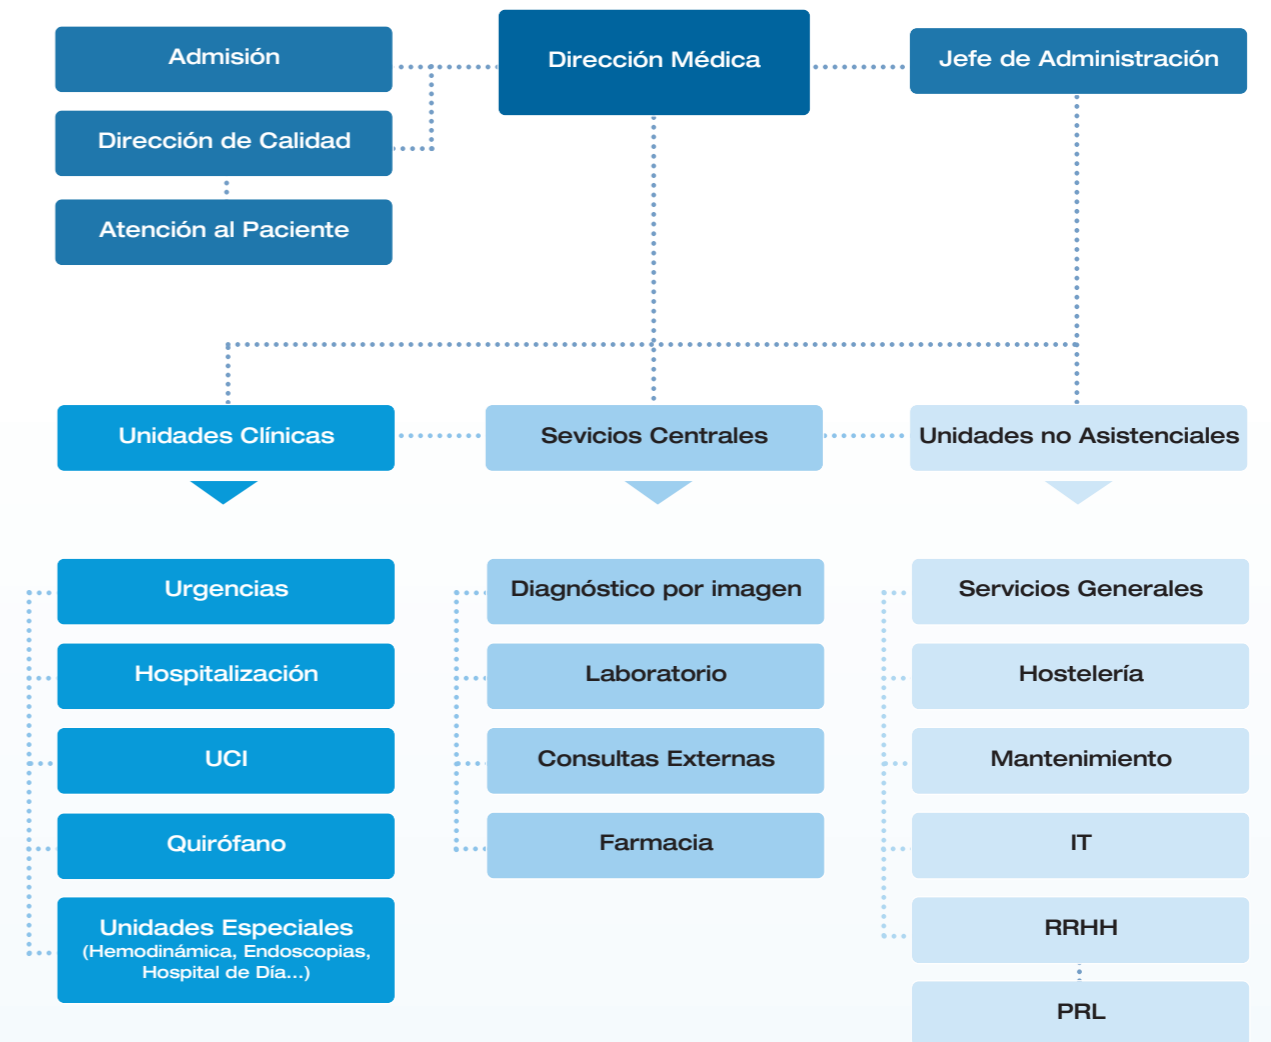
Admisión

Dirección Médica

Jefe de Administración

Dirección de Calidad

Atención al Paciente

Unidades Clínicas

Sevicios Centrales

Unidades no Asistenciales

Urgencias

Hospitalización

UCI

Quirófano

Unidades Especiales
(Hemodinámica, Endoscopias, Hospital de Día...)

Diagnóstico por imagen

Laboratorio

Consultas Externas

Farmacia

Servicios Generales

Hostelería

Mantenimiento

IT

RRHH

PRL